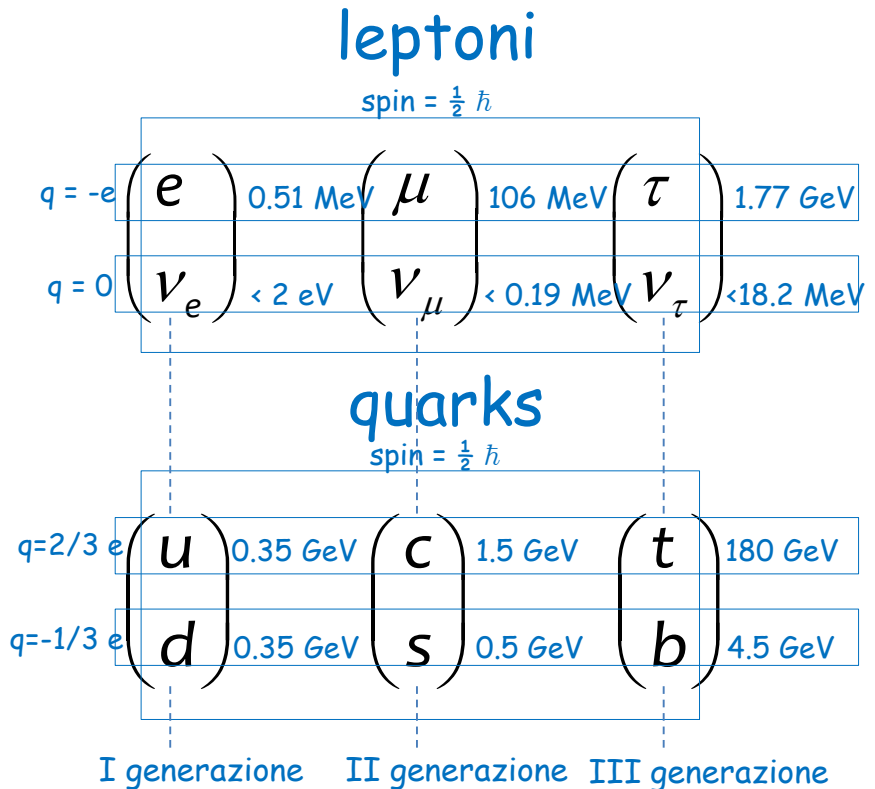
leptoni

spin = $\frac{1}{2}\hbar$

| | | | | | | |
|---|---|---|---|---|---|---|
| q = -e | $e$ | 0.51 MeV | $\mu$ | 106 MeV | $\tau$ | 1.77 GeV |
| q = 0 | $\nu_e$ | < 2 eV | $\nu_\mu$ | < 0.19 MeV | $\nu_\tau$ | <18.2 MeV |

quarks

spin = $\frac{1}{2}\hbar$

| | | | | | | |
|---|---|---|---|---|---|---|
| q=2/3 e | $u$ | 0.35 GeV | $c$ | 1.5 GeV | $t$ | 180 GeV |
| q=-1/3 e | $d$ | 0.35 GeV | $s$ | 0.5 GeV | $b$ | 4.5 GeV |

I generazione II generazione III generazione